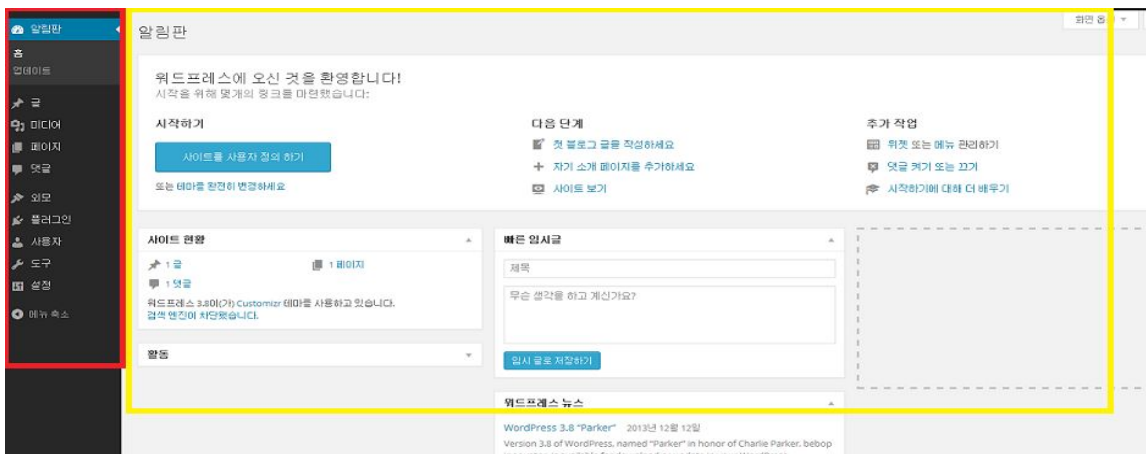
알림판
홈
업데이트
글
미디어
페이지
댓글
외모
플러그인
사용자
도구
설정
메뉴 축소

알림판

화면 옵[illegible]

워드프레스에 오신 것을 환영합니다!
시작을 위해 몇개의 링크를 마련했습니다:

시작하기
사이트를 사용자 정의 하기
또는 테마를 완전히 변경하세요

다음 단계
첫 블로그 글을 작성하세요
자기 소개 페이지를 추가하세요
사이트 보기

추가 작업
위젯 또는 메뉴 관리하기
댓글 켜기 또는 끄기
시작하기에 대해 더 배우기

사이트 현황
1 글
1 페이지
1 댓글
워드프레스 3.8이(가) Customizr 테마를 사용하고 있습니다.
검색 엔진이 차단됐습니다.

활동

빠른 임시글
제목
무슨 생각을 하고 계신가요?
임시 글로 저장하기

워드프레스 뉴스
WordPress 3.8 "Parker" 2013년 12월 12일
Version 3.8 of WordPress, named "Parker" in honor of Charlie Parker, bebop
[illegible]